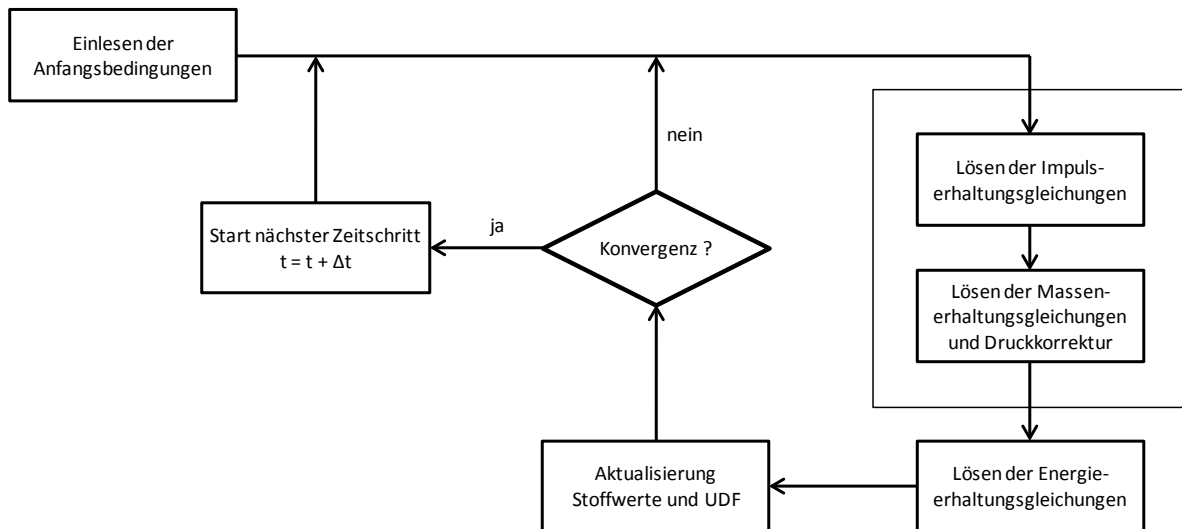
Einlesen der Anfangsbedingungen

nein

Lösen der Impulserhaltungsgleichungen

Start nächster Zeitschritt
$t = t + \Delta t$

ja

Konvergenz ?

Lösen der Massenerhaltungsgleichungen und Druckkorrektur

Aktualisierung Stoffwerte und UDF

Lösen der Energieerhaltungsgleichungen